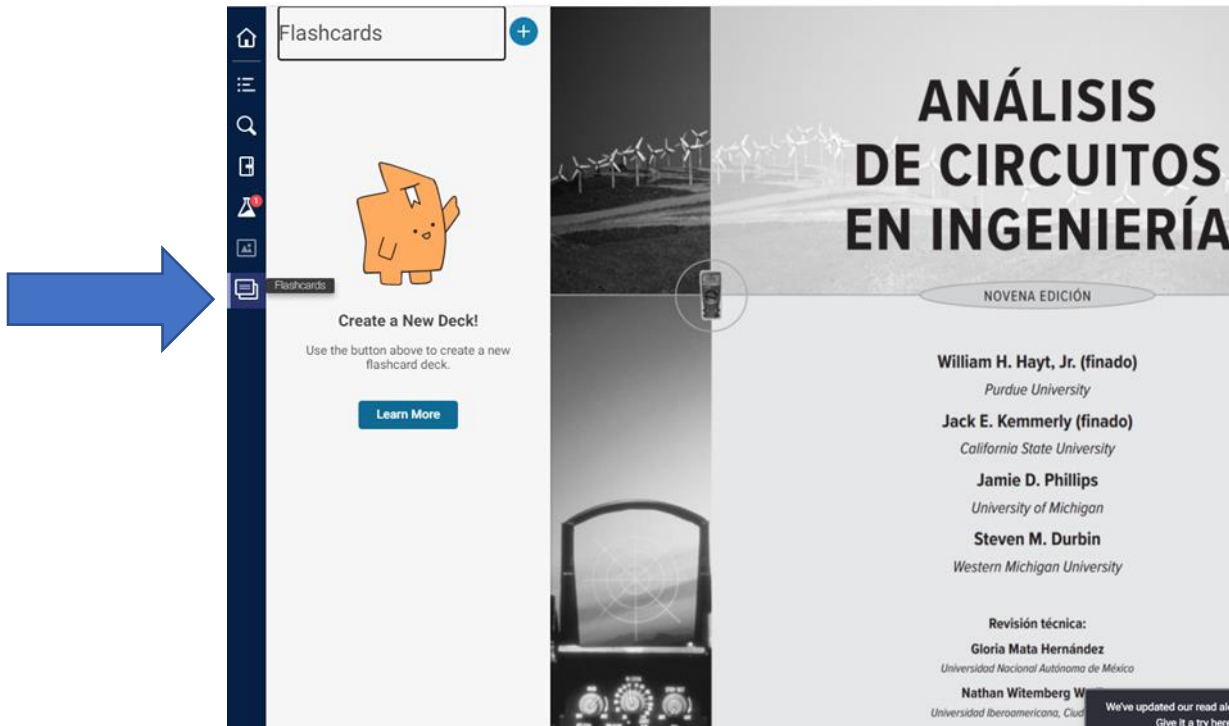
Flashcards

Flashcards

Create a New Deck!

Use the button above to create a new flashcard deck.

Learn More

ANÁLISIS DE CIRCUITOS EN INGENIERÍA

NOVENA EDICIÓN

William H. Hayt, Jr. (finado)
Purdue University

Jack E. Kemmerly (finado)
California State University

Jamie D. Phillips
University of Michigan

Steven M. Durbin
Western Michigan University

Revisión técnica:

Gloria Mata Hernández
Universidad Nacional Autónoma de México

Nathan Witemberg W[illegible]
Universidad Iberoamericana, Ciud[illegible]

We've updated our read al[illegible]
Give it a try he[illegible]